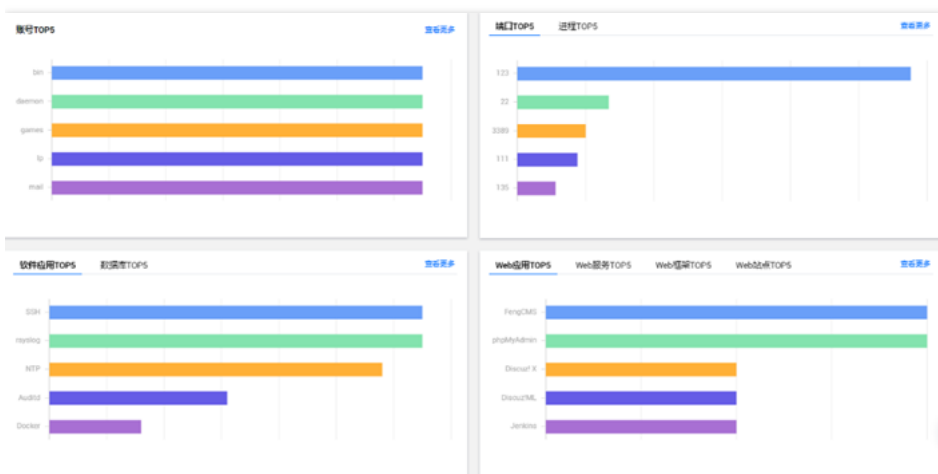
账号TOP5
查看更多
bin
daemon
games
lp
mail

端口TOP5
进程TOP5
查看更多
123
22
3389
111
135

软件应用TOP5
数据库TOP5
查看更多
SSH
rsyslog
NTP
Auditd
Docker

Web应用TOP5
Web服务TOP5
Web框架TOP5
Web站点TOP5
查看更多
FengCMS
phpMyAdmin
Discuz! X
Discuz!ML
Jenkins